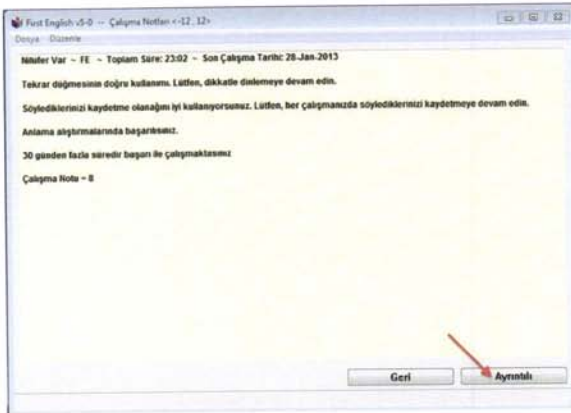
First English v5-0 – Çalışma Notları <-12, 12>

Dosya Düzenle

Nilüfer Var – FE – Toplam Süre: 23:02 – Son Çalışma Tarihi: 28-Jan-2013

Tekrar düğmesinin doğru kullanımı. Lütfen, dikkatle dinlemeye devam edin.

Söylediklerinizi kaydetme olanağını iyi kullanıyorsunuz. Lütfen, her çalışmanızda söylediklerinizi kaydetmeye devam edin.

Anlama alıştırmalarında başarılısınız.

30 günden fazla süredir başarı ile çalışmaktasınız

Çalışma Notu = 8

Geri

Ayrıntılı